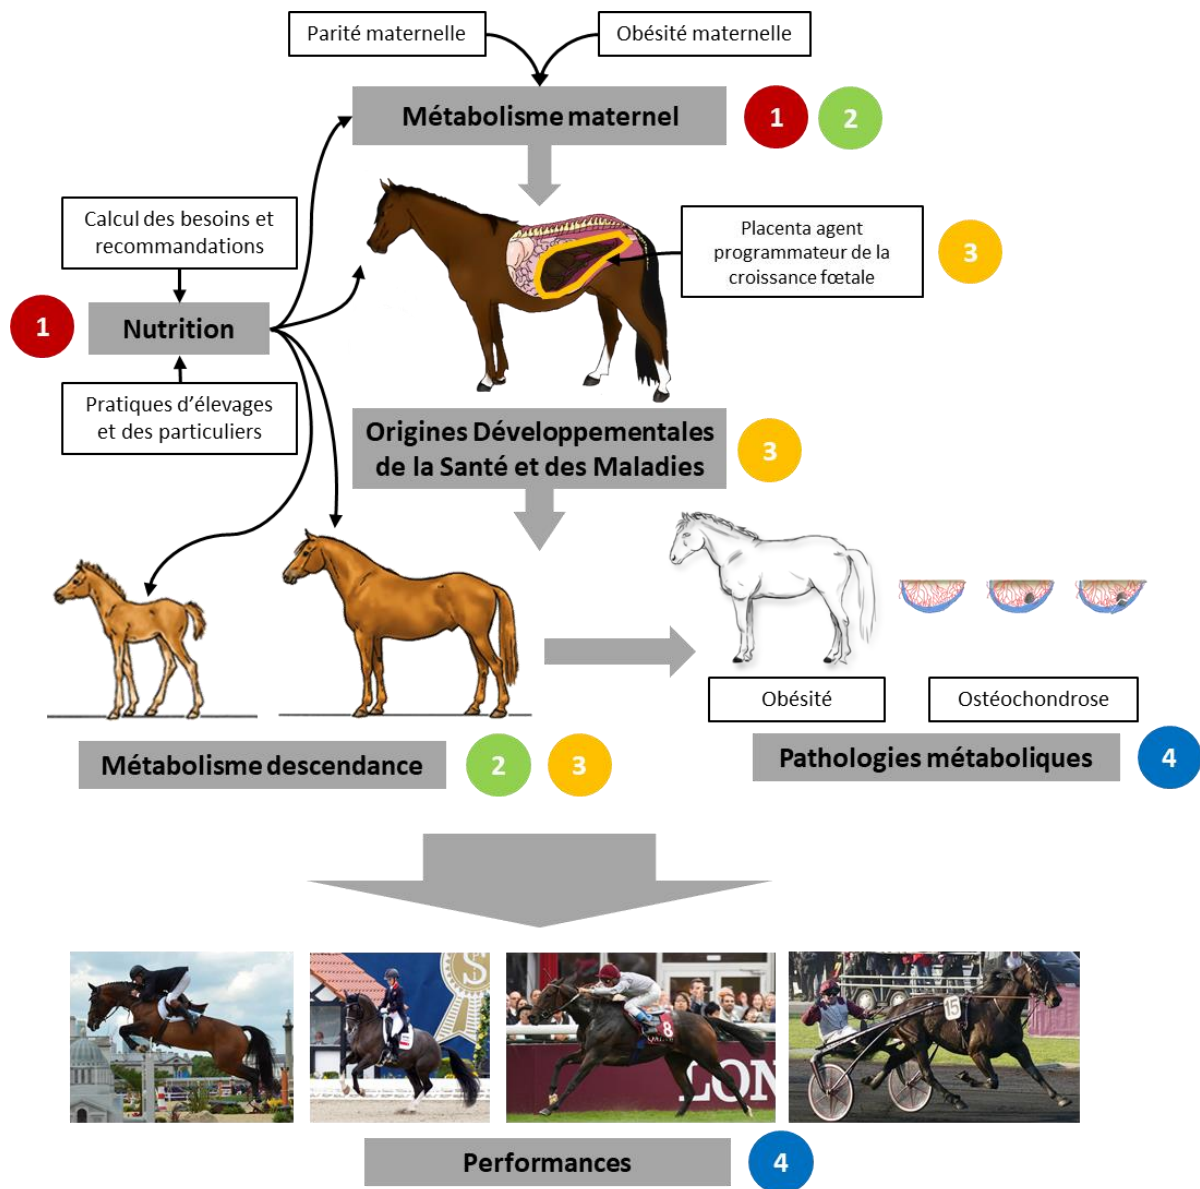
Parité maternelle

Obésité maternelle

Métabolisme maternel

1

2

Calcul des besoins et recommandations

Placenta agent programmateur de la croissance fœtale

3

1

Nutrition

Pratiques d'élevages et des particuliers

Origines Développementales de la Santé et des Maladies

3

Obésité

Ostéochondrose

Métabolisme descendance

2

3

Pathologies métaboliques

4

S

8

LON

15

Performances

4